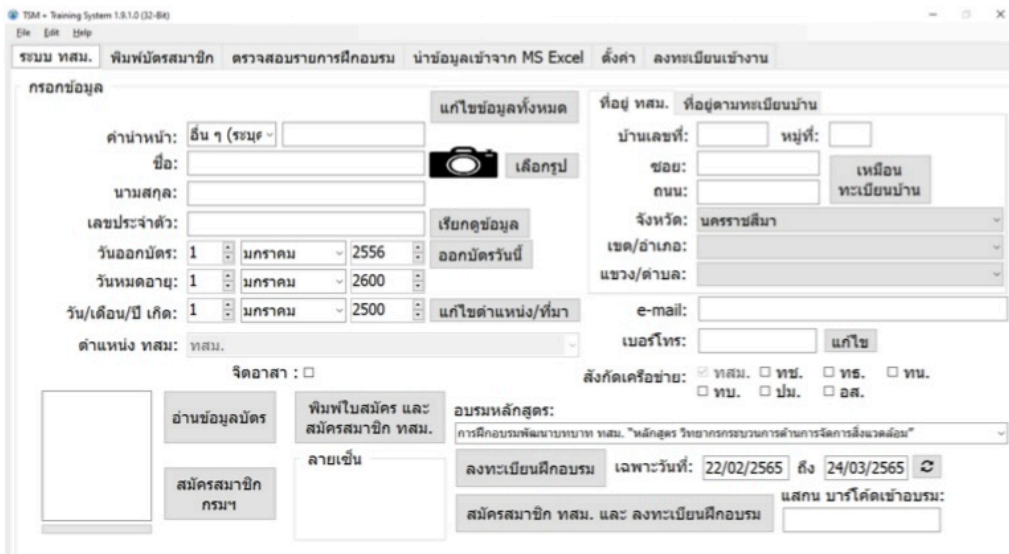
TSM + Training System 1.9.1.0 (32-Bit)
File Edit Help

ระบบ ทสม. พิมพ์บัตรสมาชิก ตรวจสอบรายการฝึกอบรม นำข้อมูลเข้าจาก MS Excel ตั้งค่า ลงทะเบียนเข้างาน

กรอกข้อมูล

แก้ไขข้อมูลทั้งหมด

คำนำหน้า: อื่น ๆ (ระบุ
ชื่อ:
เลือกรูป
นามสกุล:
เลขประจำตัว:
เรียกดูข้อมูล
วันออกบัตร: 1 มกราคม 2556 ออกบัตรวันนี้
วันหมดอายุ: 1 มกราคม 2600
วัน/เดือน/ปี เกิด: 1 มกราคม 2500 แก้ไขตำแหน่ง/ที่มา
ตำแหน่ง ทสม: ทสม.

ที่อยู่ ทสม. ที่อยู่ตามทะเบียนบ้าน
บ้านเลขที่: หมู่ที่:
ซอย:
ถนน:
เหมือน ทะเบียนบ้าน
จังหวัด: นครราชสีมา
เขต/อำเภอ:
แขวง/ตำบล:
e-mail:
เบอร์โทร: แก้ไข

จิตอาสา : ☐

สังกัดเครือข่าย: ☑ ทสม. ☐ ทช. ☐ ทร. ☐ ทน. ☐ ทบ. ☐ ปม. ☐ อส.

อ่านข้อมูลบัตร
พิมพ์ใบสมัคร และ สมัครสมาชิก ทสม.
อบรมหลักสูตร:
การฝึกอบรมพัฒนาบทบาท ทสม. "หลักสูตร วิทยากรกระบวนการด้านการจัดการสิ่งแวดล้อม"
ลายเซ็น
ลงทะเบียนฝึกอบรม เฉพาะวันที่: 22/02/2565 ถึง 24/03/2565
สมัครสมาชิก กรมฯ
แสกน บาร์โค้ดเข้าอบรม:
สมัครสมาชิก ทสม. และ ลงทะเบียนฝึกอบรม